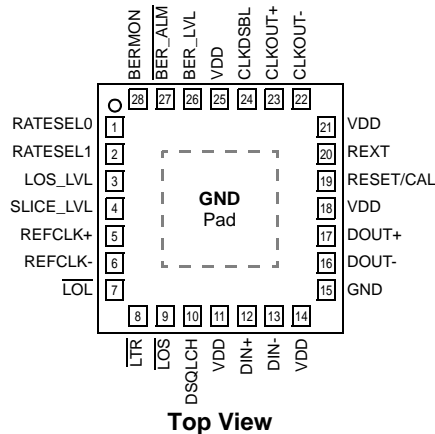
BERMON
BER_ALM
BER_LVL
VDD
CLKDSBL
CLKOUT+
CLKOUT-
28 27 26 25 24 23 22

RATESEL0 1
RATESEL1 2
LOS_LVL 3
SLICE_LVL 4
REFCLK+ 5
REFCLK- 6
$\overline{\text{LOL}}$ 7

21 VDD
20 REXT
19 RESET/CAL
18 VDD
17 DOUT+
16 DOUT-
15 GND

GND
Pad

8 9 10 11 12 13 14
LTR
$\overline{\text{LOS}}$
DSQLCH
VDD
DIN+
DIN-
VDD

Top View